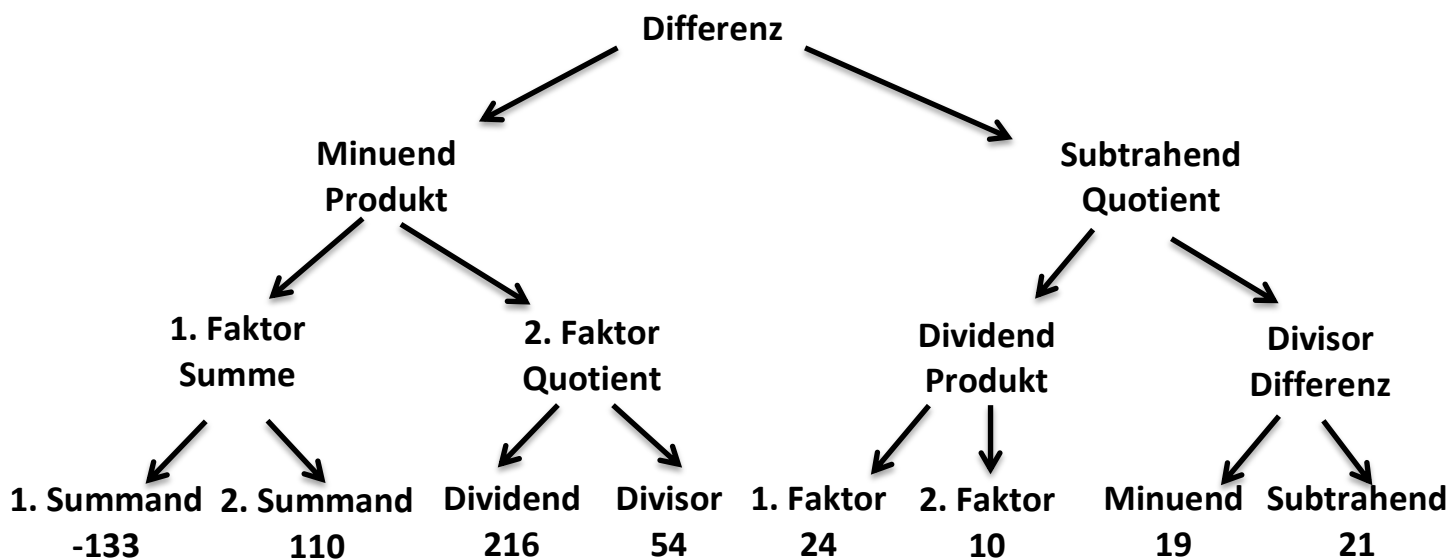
Differenz

Minuend
Produkt

Subtrahend
Quotient

1. Faktor
Summe

2. Faktor
Quotient

Dividend
Produkt

Divisor
Differenz

1. Summand
-133

2. Summand
110

Dividend
216

Divisor
54

1. Faktor
24

2. Faktor
10

Minuend
19

Subtrahend
21